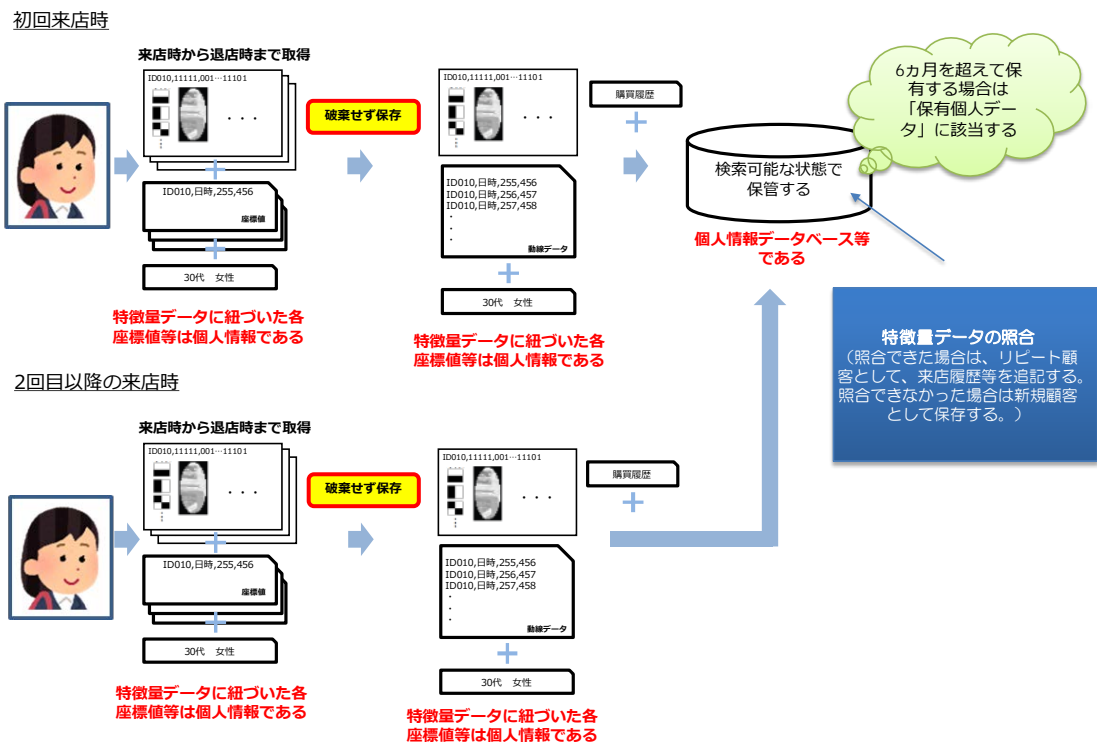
初回来店時

来店時から退店時まで取得

ID010,11111,001…11101

・・・

ID010,日時,255,456

座標値

30代　女性

特徴量データに紐づいた各座標値等は個人情報である

破棄せず保存

ID010,11111,001…11101

・・・

購買履歴

ID010,日時,255,456
ID010,日時,256,457
ID010,日時,257,458
・
・
・

動線データ

30代　女性

特徴量データに紐づいた各座標値等は個人情報である

検索可能な状態で保管する

個人情報データベース等である

6カ月を超えて保有する場合は「保有個人データ」に該当する

特徴量データの照合
（照合できた場合は、リピート顧客として、来店履歴等を追記する。照合できなかった場合は新規顧客として保存する。）

2回目以降の来店時

来店時から退店時まで取得

ID010,11111,001…11101

・・・

ID010,日時,255,456

座標値

30代　女性

特徴量データに紐づいた各座標値等は個人情報である

破棄せず保存

ID010,11111,001…11101

・・・

購買履歴

ID010,日時,255,456
ID010,日時,256,457
ID010,日時,257,458
・
・
・

動線データ

30代　女性

特徴量データに紐づいた各座標値等は個人情報である